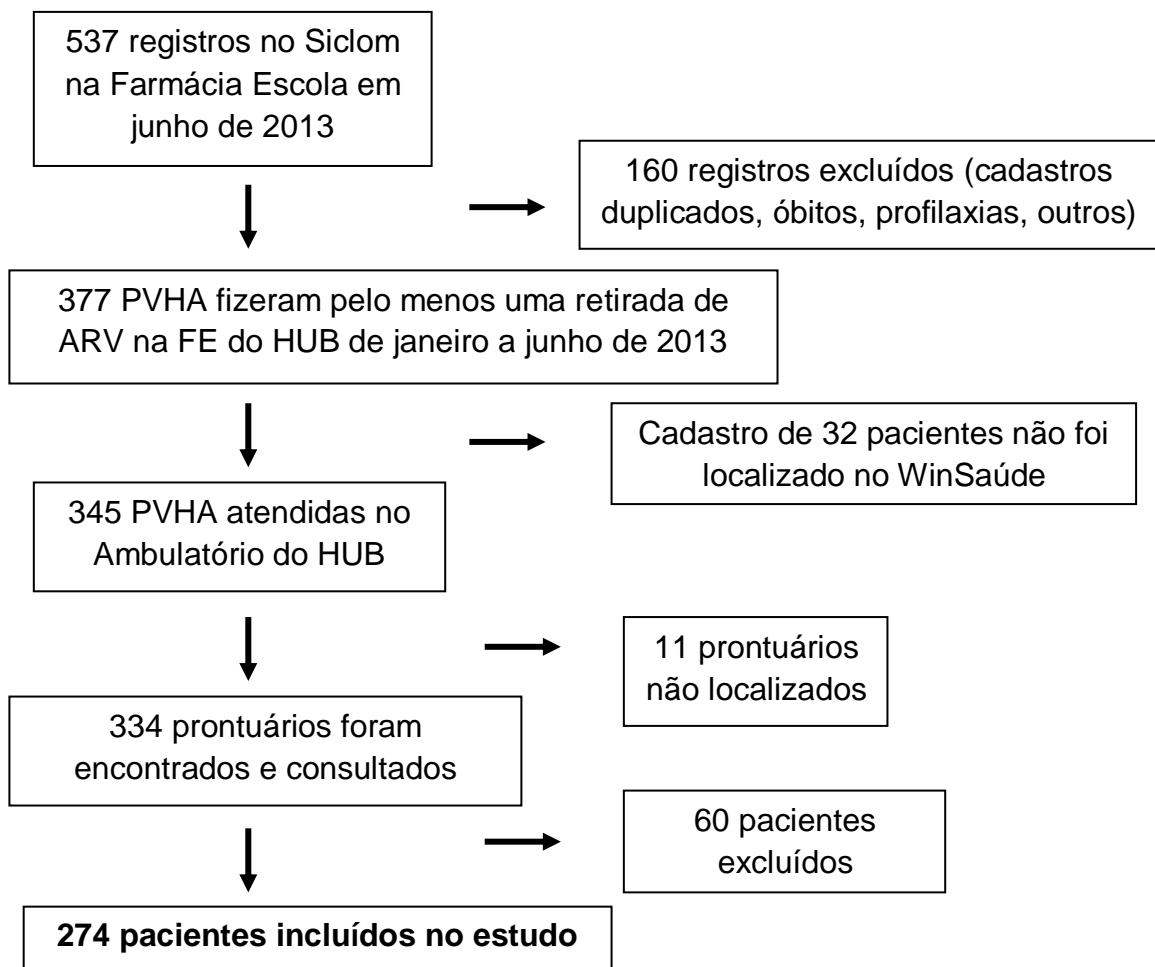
537 registros no Siclom na Farmácia Escola em junho de 2013

160 registros excluídos (cadastros duplicados, óbitos, profilaxias, outros)

377 PVHA fizeram pelo menos uma retirada de ARV na FE do HUB de janeiro a junho de 2013

Cadastro de 32 pacientes não foi localizado no WinSaúde

345 PVHA atendidas no Ambulatório do HUB

11 prontuários não localizados

334 prontuários foram encontrados e consultados

60 pacientes excluídos

**274 pacientes incluídos no estudo**